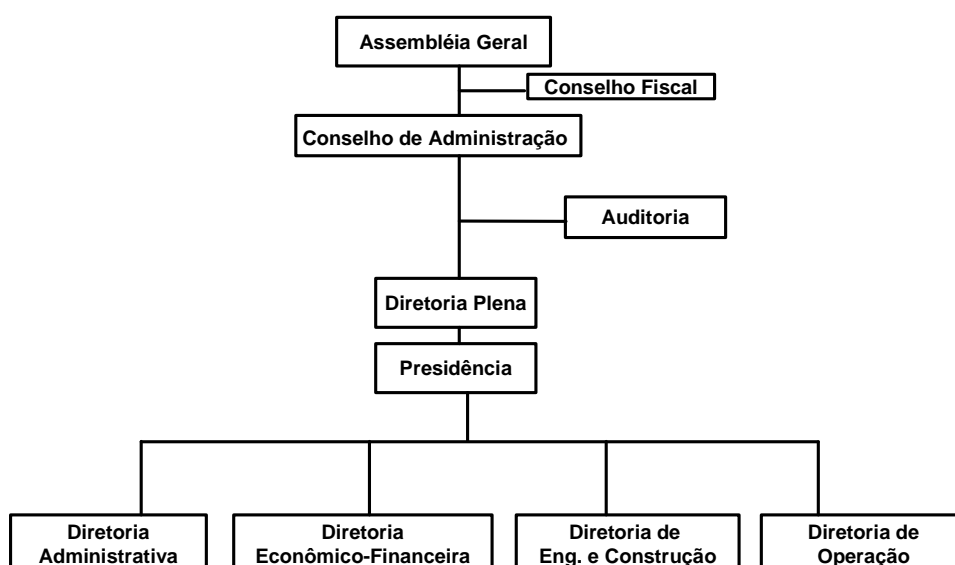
Assembléia Geral

Conselho Fiscal

Conselho de Administração

Auditoria

Diretoria Plena

Presidência

Diretoria Administrativa

Diretoria Econômico-Financeira

Diretoria de Eng. e Construção

Diretoria de Operação